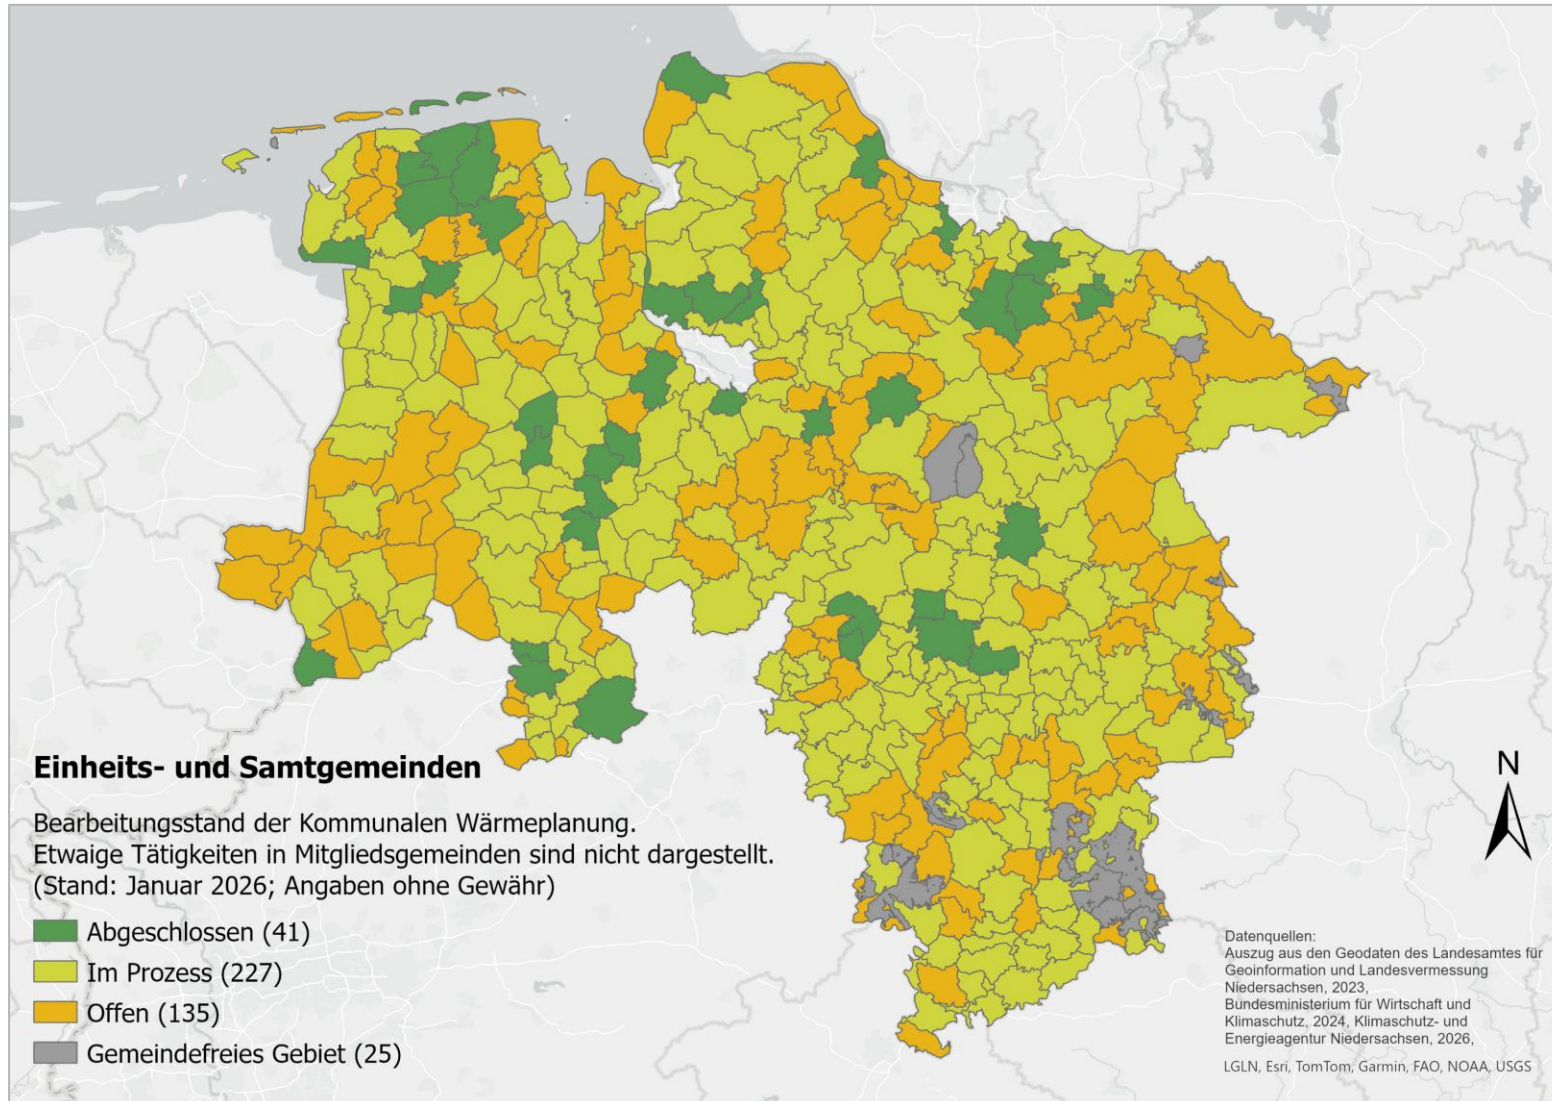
**Einheits- und Samtgemeinden**

Bearbeitungsstand der Kommunalen Wärmeplanung.
Etwaige Tätigkeiten in Mitgliedsgemeinden sind nicht dargestellt.
(Stand: Januar 2026; Angaben ohne Gewähr)

Abgeschlossen (41)
Im Prozess (227)
Offen (135)
Gemeindefreies Gebiet (25)

N

Datenquellen:
Auszug aus den Geodaten des Landesamtes für Geoinformation und Landesvermessung Niedersachsen, 2023,
Bundesministerium für Wirtschaft und Klimaschutz, 2024, Klimaschutz- und Energieagentur Niedersachsen, 2026,

LGLN, Esri, TomTom, Garmin, FAO, NOAA, USGS